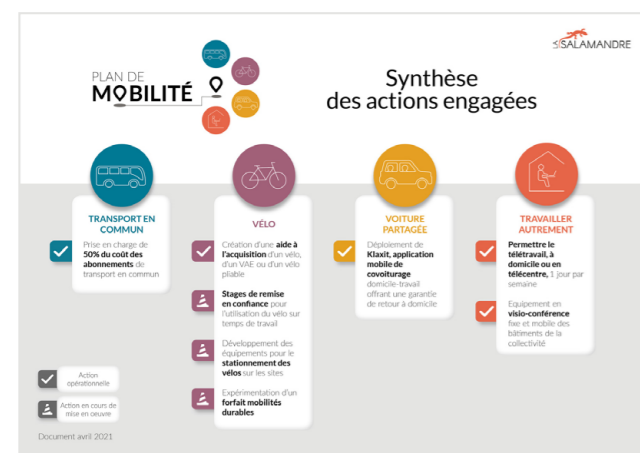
SALAMANDRE

PLAN DE MOBILITÉ

Synthèse des actions engagées

TRANSPORT EN COMMUN

Prise en charge de **50% du coût des abonnements** de transport en commun

VÉLO

Création d'une **aide à l'acquisition** d'un vélo, d'un VAE ou d'un vélo pliable

**Stages de remise en confiance** pour l'utilisation du vélo sur temps de travail

Développement des équipements pour le **stationnement des vélos** sur les sites

Expérimentation d'un **forfait mobilités durables**

VOITURE PARTAGÉE

Déploiement de **Klaxit, application mobile de covoiturage** domicile-travail offrant une garantie de retour à domicile

TRAVAILLER AUTREMENT

**Permettre le télétravail, à domicile ou en télécentre,** 1 jour par semaine

Equipement en **visio-conférence** fixe et mobile des bâtiments de la collectivité

Action opérationnelle

Action en cours de mise en oeuvre

Document avril 2021